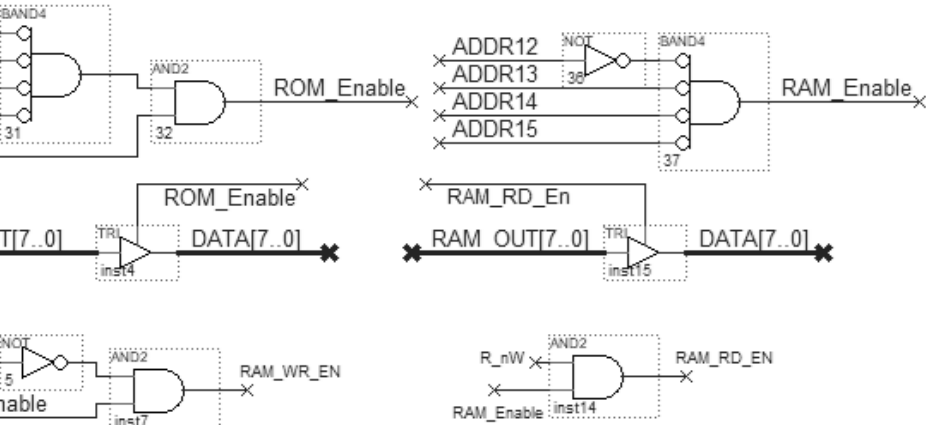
BAND4
31
AND2
32
ROM_Enable
ADDR12
NOT
36
ADDR13
ADDR14
ADDR15
BAND4
37
RAM_Enable
ROM_Enable
T[7..0]
TRI
inst4
DATA[7..0]
RAM_RD_En
RAM_OUT[7..0]
TRI
inst15
DATA[7..0]
NOT
5
AND2
inst7
RAM_WR_EN
nable
R_nW
AND2
RAM_Enable
inst14
RAM_RD_EN